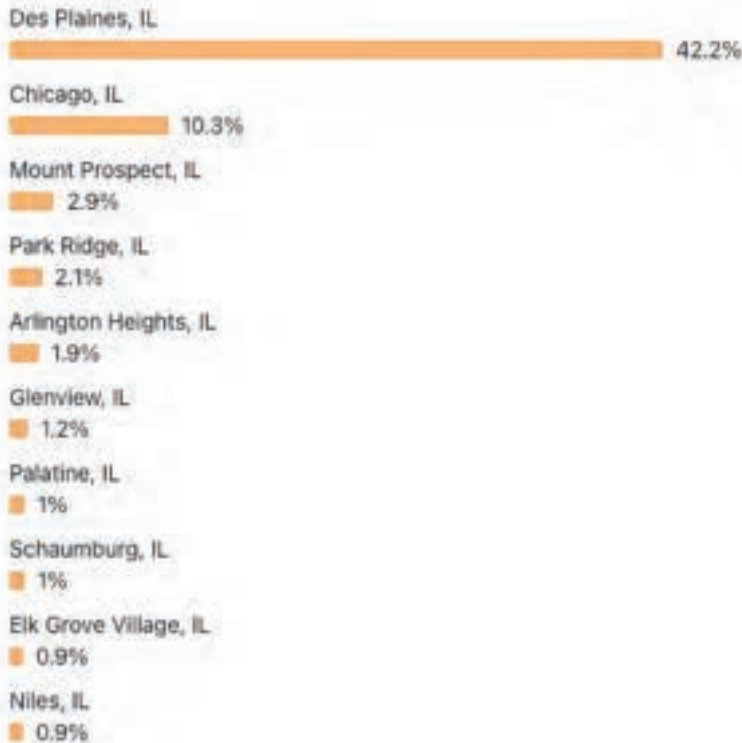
Des Plaines, IL
42.2%
Chicago, IL
10.3%
Mount Prospect, IL
2.9%
Park Ridge, IL
2.1%
Arlington Heights, IL
1.9%
Glenview, IL
1.2%
Palatine, IL
1%
Schaumburg, IL
1%
Elk Grove Village, IL
0.9%
Niles, IL
0.9%